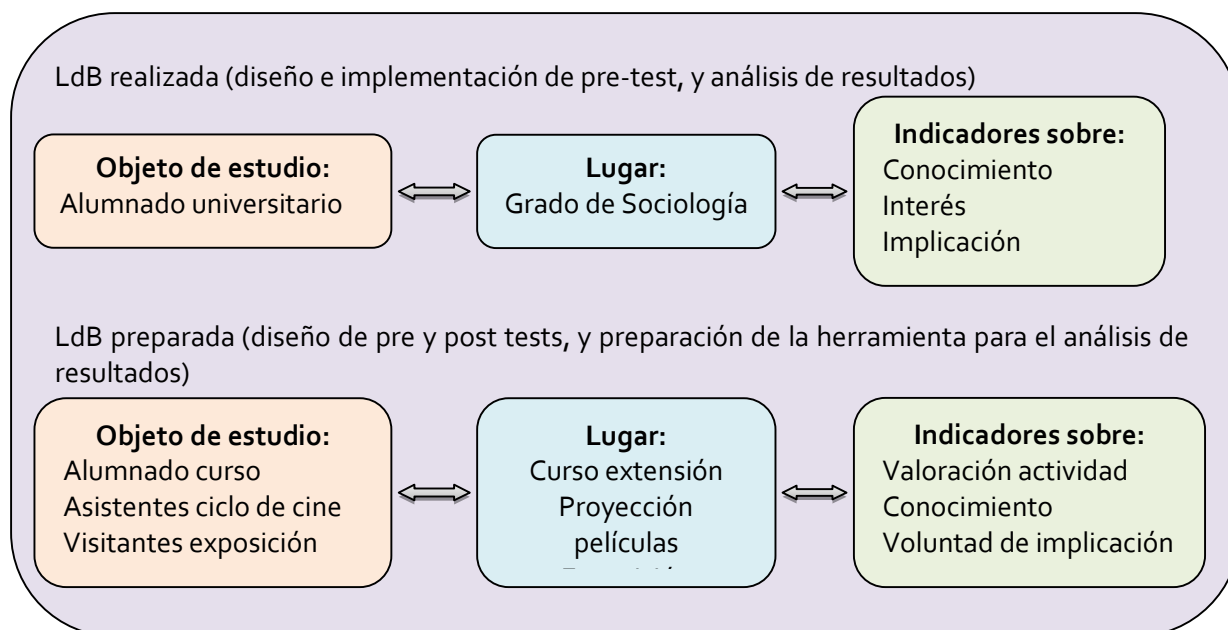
LdB realizada (diseño e implementación de pre-test, y análisis de resultados)

**Objeto de estudio:**
Alumnado universitario

**Lugar:**
Grado de Sociología

**Indicadores sobre:**
Conocimiento
Interés
Implicación

LdB preparada (diseño de pre y post tests, y preparación de la herramienta para el análisis de resultados)

**Objeto de estudio:**
Alumnado curso
Asistentes ciclo de cine
Visitantes exposición

**Lugar:**
Curso extensión
Proyección películas
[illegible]

**Indicadores sobre:**
Valoración actividad
Conocimiento
Voluntad de implicación